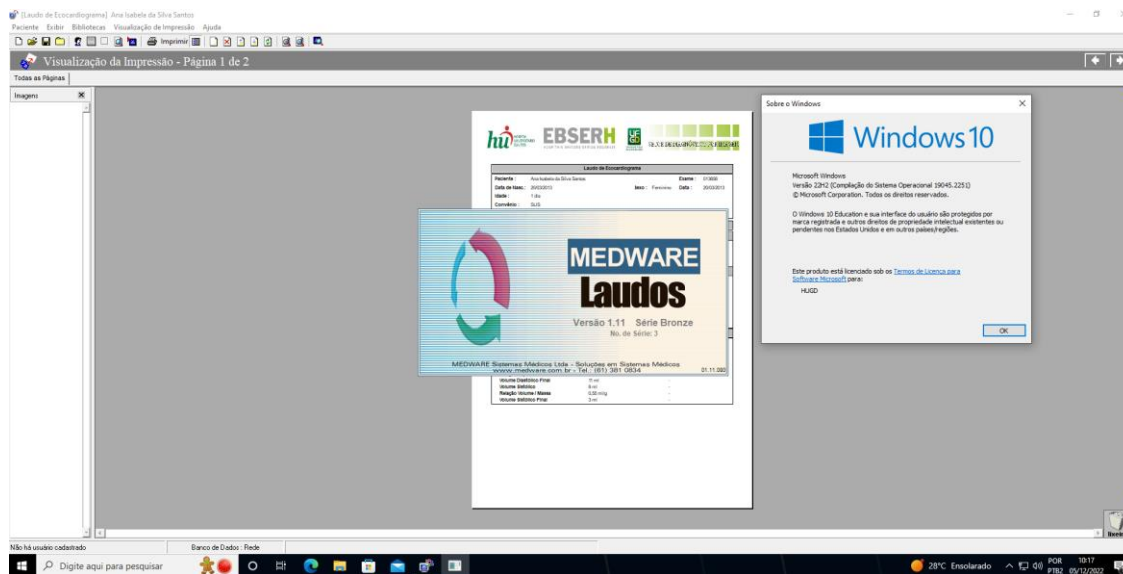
[Laudo de Ecocardiograma] Ana Isabela da Silva Santos
Paciente Exibir Bibliotecas Visualização de Impressão Ajuda
Imprimir
Visualização da Impressão - Página 1 de 2
Todas as Páginas
Imagens

hu EBSERH

Laudo de Ecocardiograma
Paciente : Ana Isabela da Silva Santos Exame : 013658
Data de Nasc: 20/03/2013 Sexo : Feminino Data : 20/03/2013
Idade : 1 dia
Convênio : SUS

MEDWARE
Laudos
Versão 1.11 Série Bronze
No. de Série: 3
MEDWARE Sistemas Médicos Ltda - Soluções em Sistemas Médicos
www.medware.com.br - Tel.: (81) 381 0834 01.11.000

Volume Diastólico Final 11 ml
Volume Sistólico 8 ml
Relação Volume / Massa 0,00 ml/g
Volume Sistólico Final 3 ml

Sobre o Windows
Windows 10
Microsoft Windows
Versão 22H2 (Compilação do Sistema Operacional 19045.2251)
© Microsoft Corporation. Todos os direitos reservados.
O Windows 10 Education e sua interface do usuário são protegidos por marca registrada e outros direitos de propriedade intelectual existentes ou pendentes nos Estados Unidos e em outros países/regiões.
Este produto está licenciado sob os Termos de Licença para Software Microsoft para:
HUGD
OK

Não há usuário cadastrado
Banco de Dados : Rede
Digite aqui para pesquisar
28°C Ensolarado POR PTB2 10:17 05/12/2022